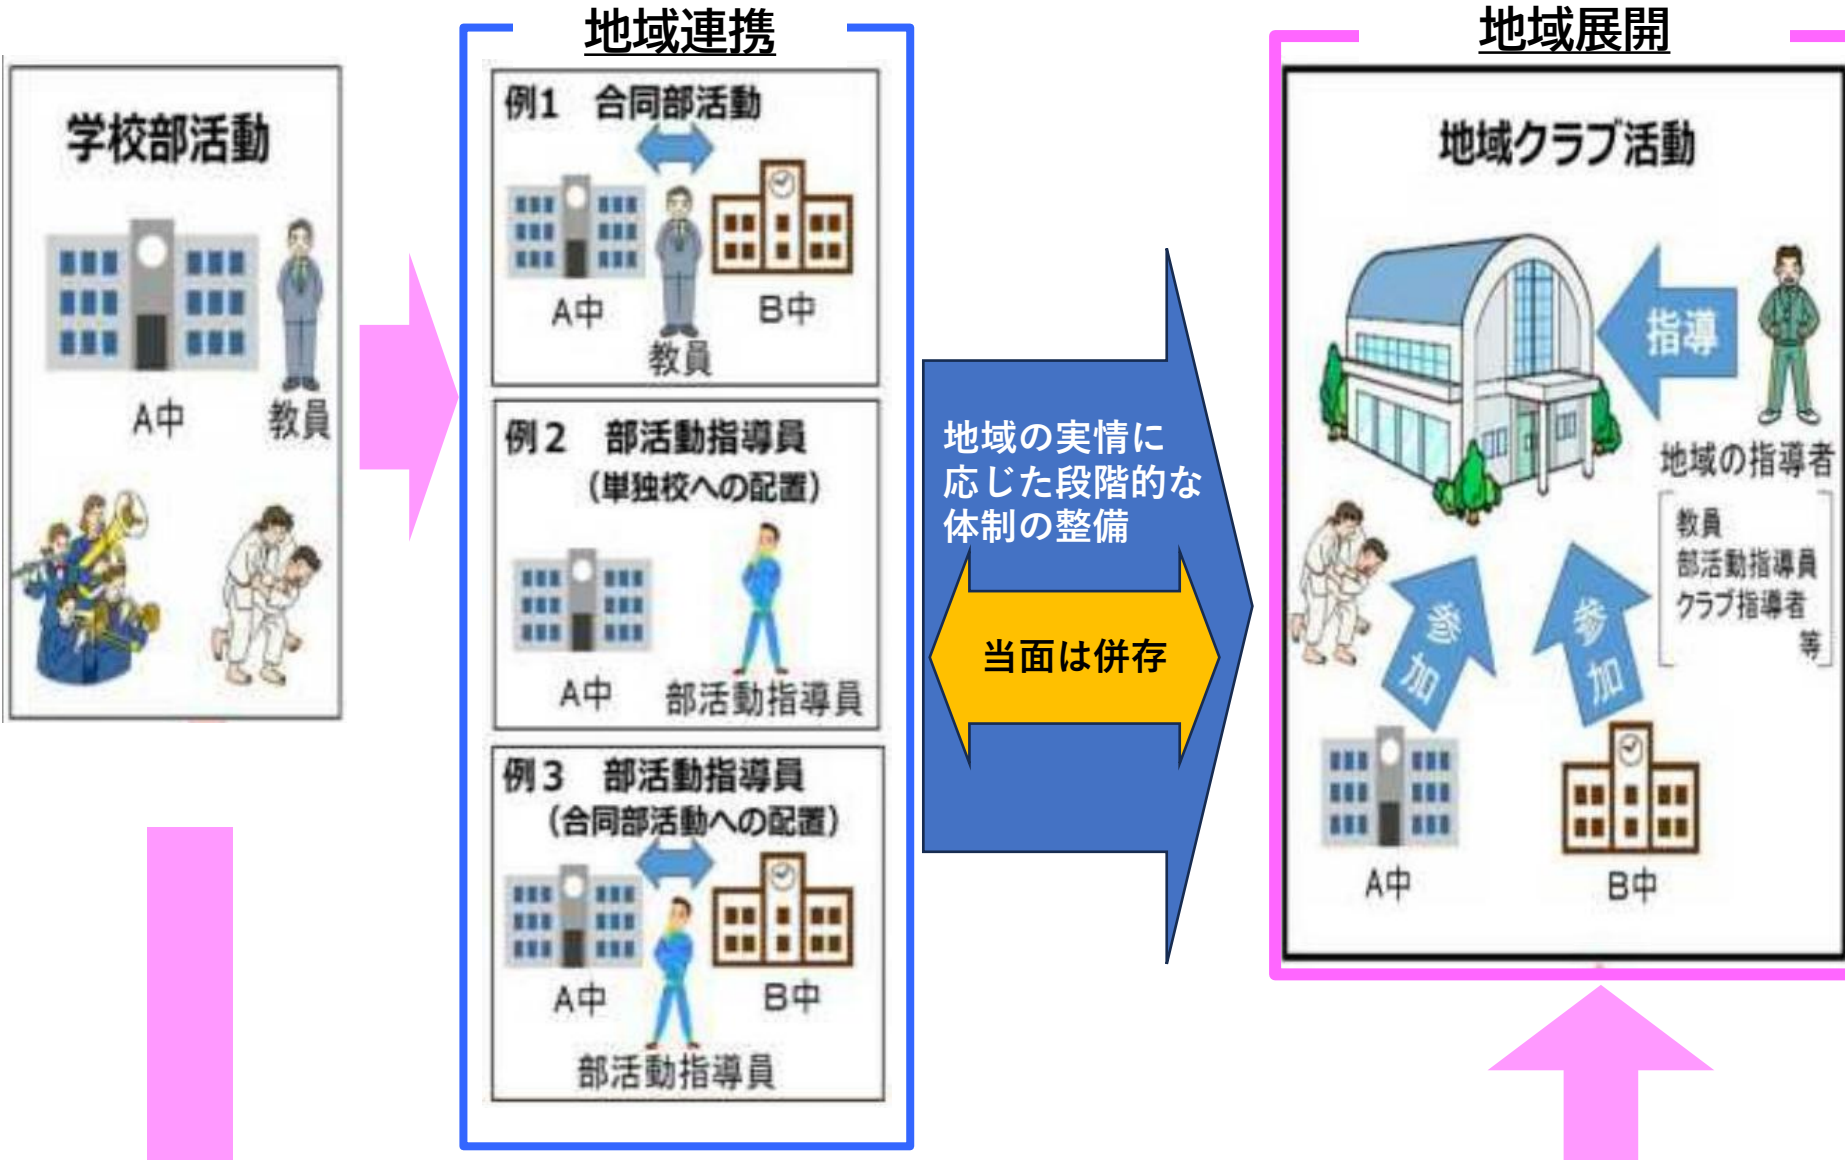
学校部活動

A中

教員

地域連携

例1　合同部活動

A中

B中

教員

例2　部活動指導員
（単独校への配置）

A中

部活動指導員

例3　部活動指導員
（合同部活動への配置）

A中

B中

部活動指導員

地域の実情に応じた段階的な体制の整備

当面は併存

地域展開

地域クラブ活動

指導

地域の指導者

教員
部活動指導員
クラブ指導者
等

参加

参加

A中

B中